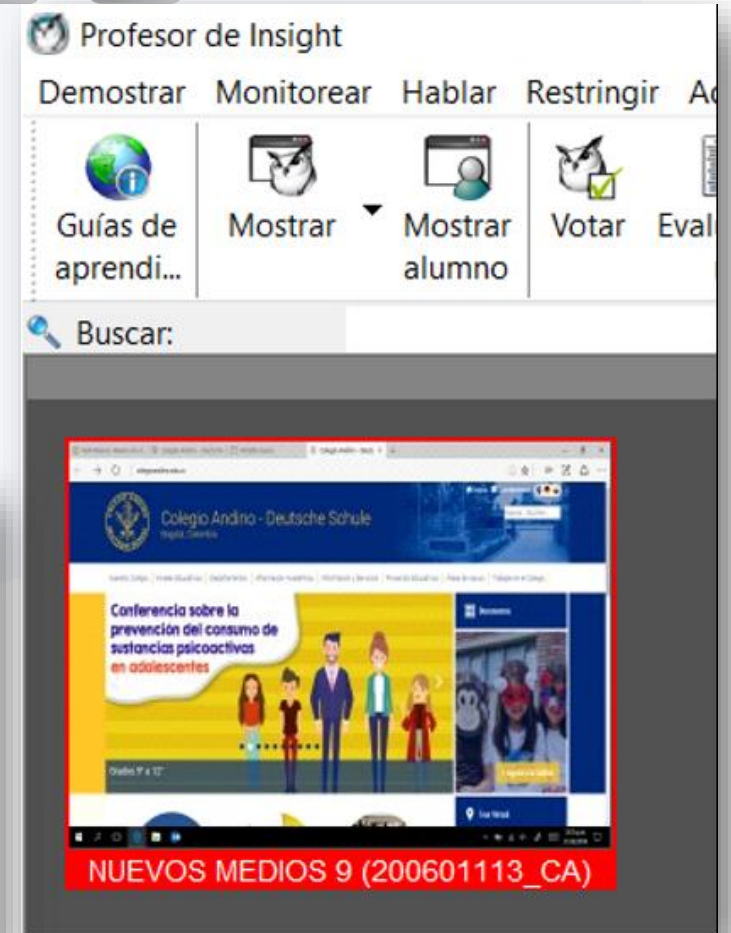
Profesor de Insight

Demostrar Monitorear Hablar Restringir A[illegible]

Guías de aprendi...

Mostrar

Mostrar alumno

Votar

Eval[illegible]

Buscar:

Colegio Andino - Deutsche Schule

Bogotá, Colombia

Conferencia sobre la prevención del consumo de sustancias psicoactivas en adolescentes

Grados 9° a 12°

NUEVOS MEDIOS 9 (200601113_CA)